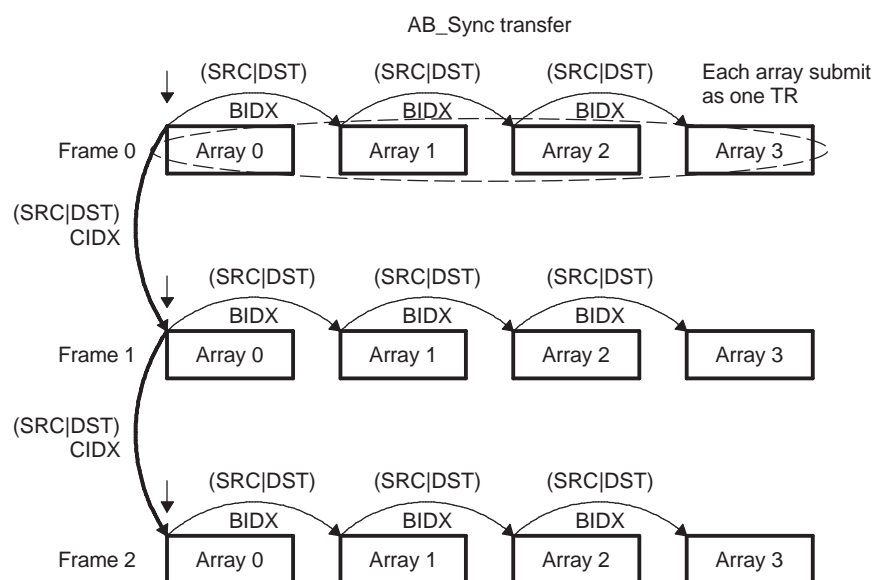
AB_Sync transfer

(SRC|DST) BIDX
(SRC|DST) BIDX
(SRC|DST) BIDX
Each array submit as one TR

Frame 0
Array 0
Array 1
Array 2
Array 3

(SRC|DST) CIDX

(SRC|DST) BIDX
(SRC|DST) BIDX
(SRC|DST) BIDX

Frame 1
Array 0
Array 1
Array 2
Array 3

(SRC|DST) CIDX

(SRC|DST) BIDX
(SRC|DST) BIDX
(SRC|DST) BIDX

Frame 2
Array 0
Array 1
Array 2
Array 3